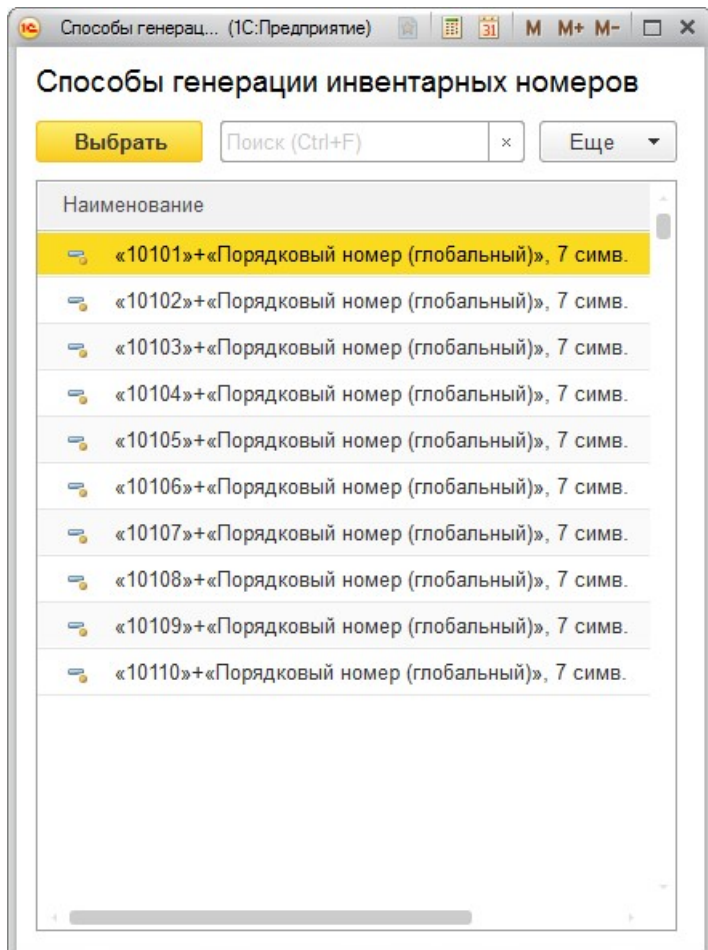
Способы генерац... (1С:Предприятие) 31 M M+ M- ☐ ×

Способы генерации инвентарных номеров

Выбрать Поиск (Ctrl+F) × Еще ▾

| Наименование |
|---|
| «10101»+«Порядковый номер (глобальный)», 7 симв. |
| «10102»+«Порядковый номер (глобальный)», 7 симв. |
| «10103»+«Порядковый номер (глобальный)», 7 симв. |
| «10104»+«Порядковый номер (глобальный)», 7 симв. |
| «10105»+«Порядковый номер (глобальный)», 7 симв. |
| «10106»+«Порядковый номер (глобальный)», 7 симв. |
| «10107»+«Порядковый номер (глобальный)», 7 симв. |
| «10108»+«Порядковый номер (глобальный)», 7 симв. |
| «10109»+«Порядковый номер (глобальный)», 7 симв. |
| «10110»+«Порядковый номер (глобальный)», 7 симв. |